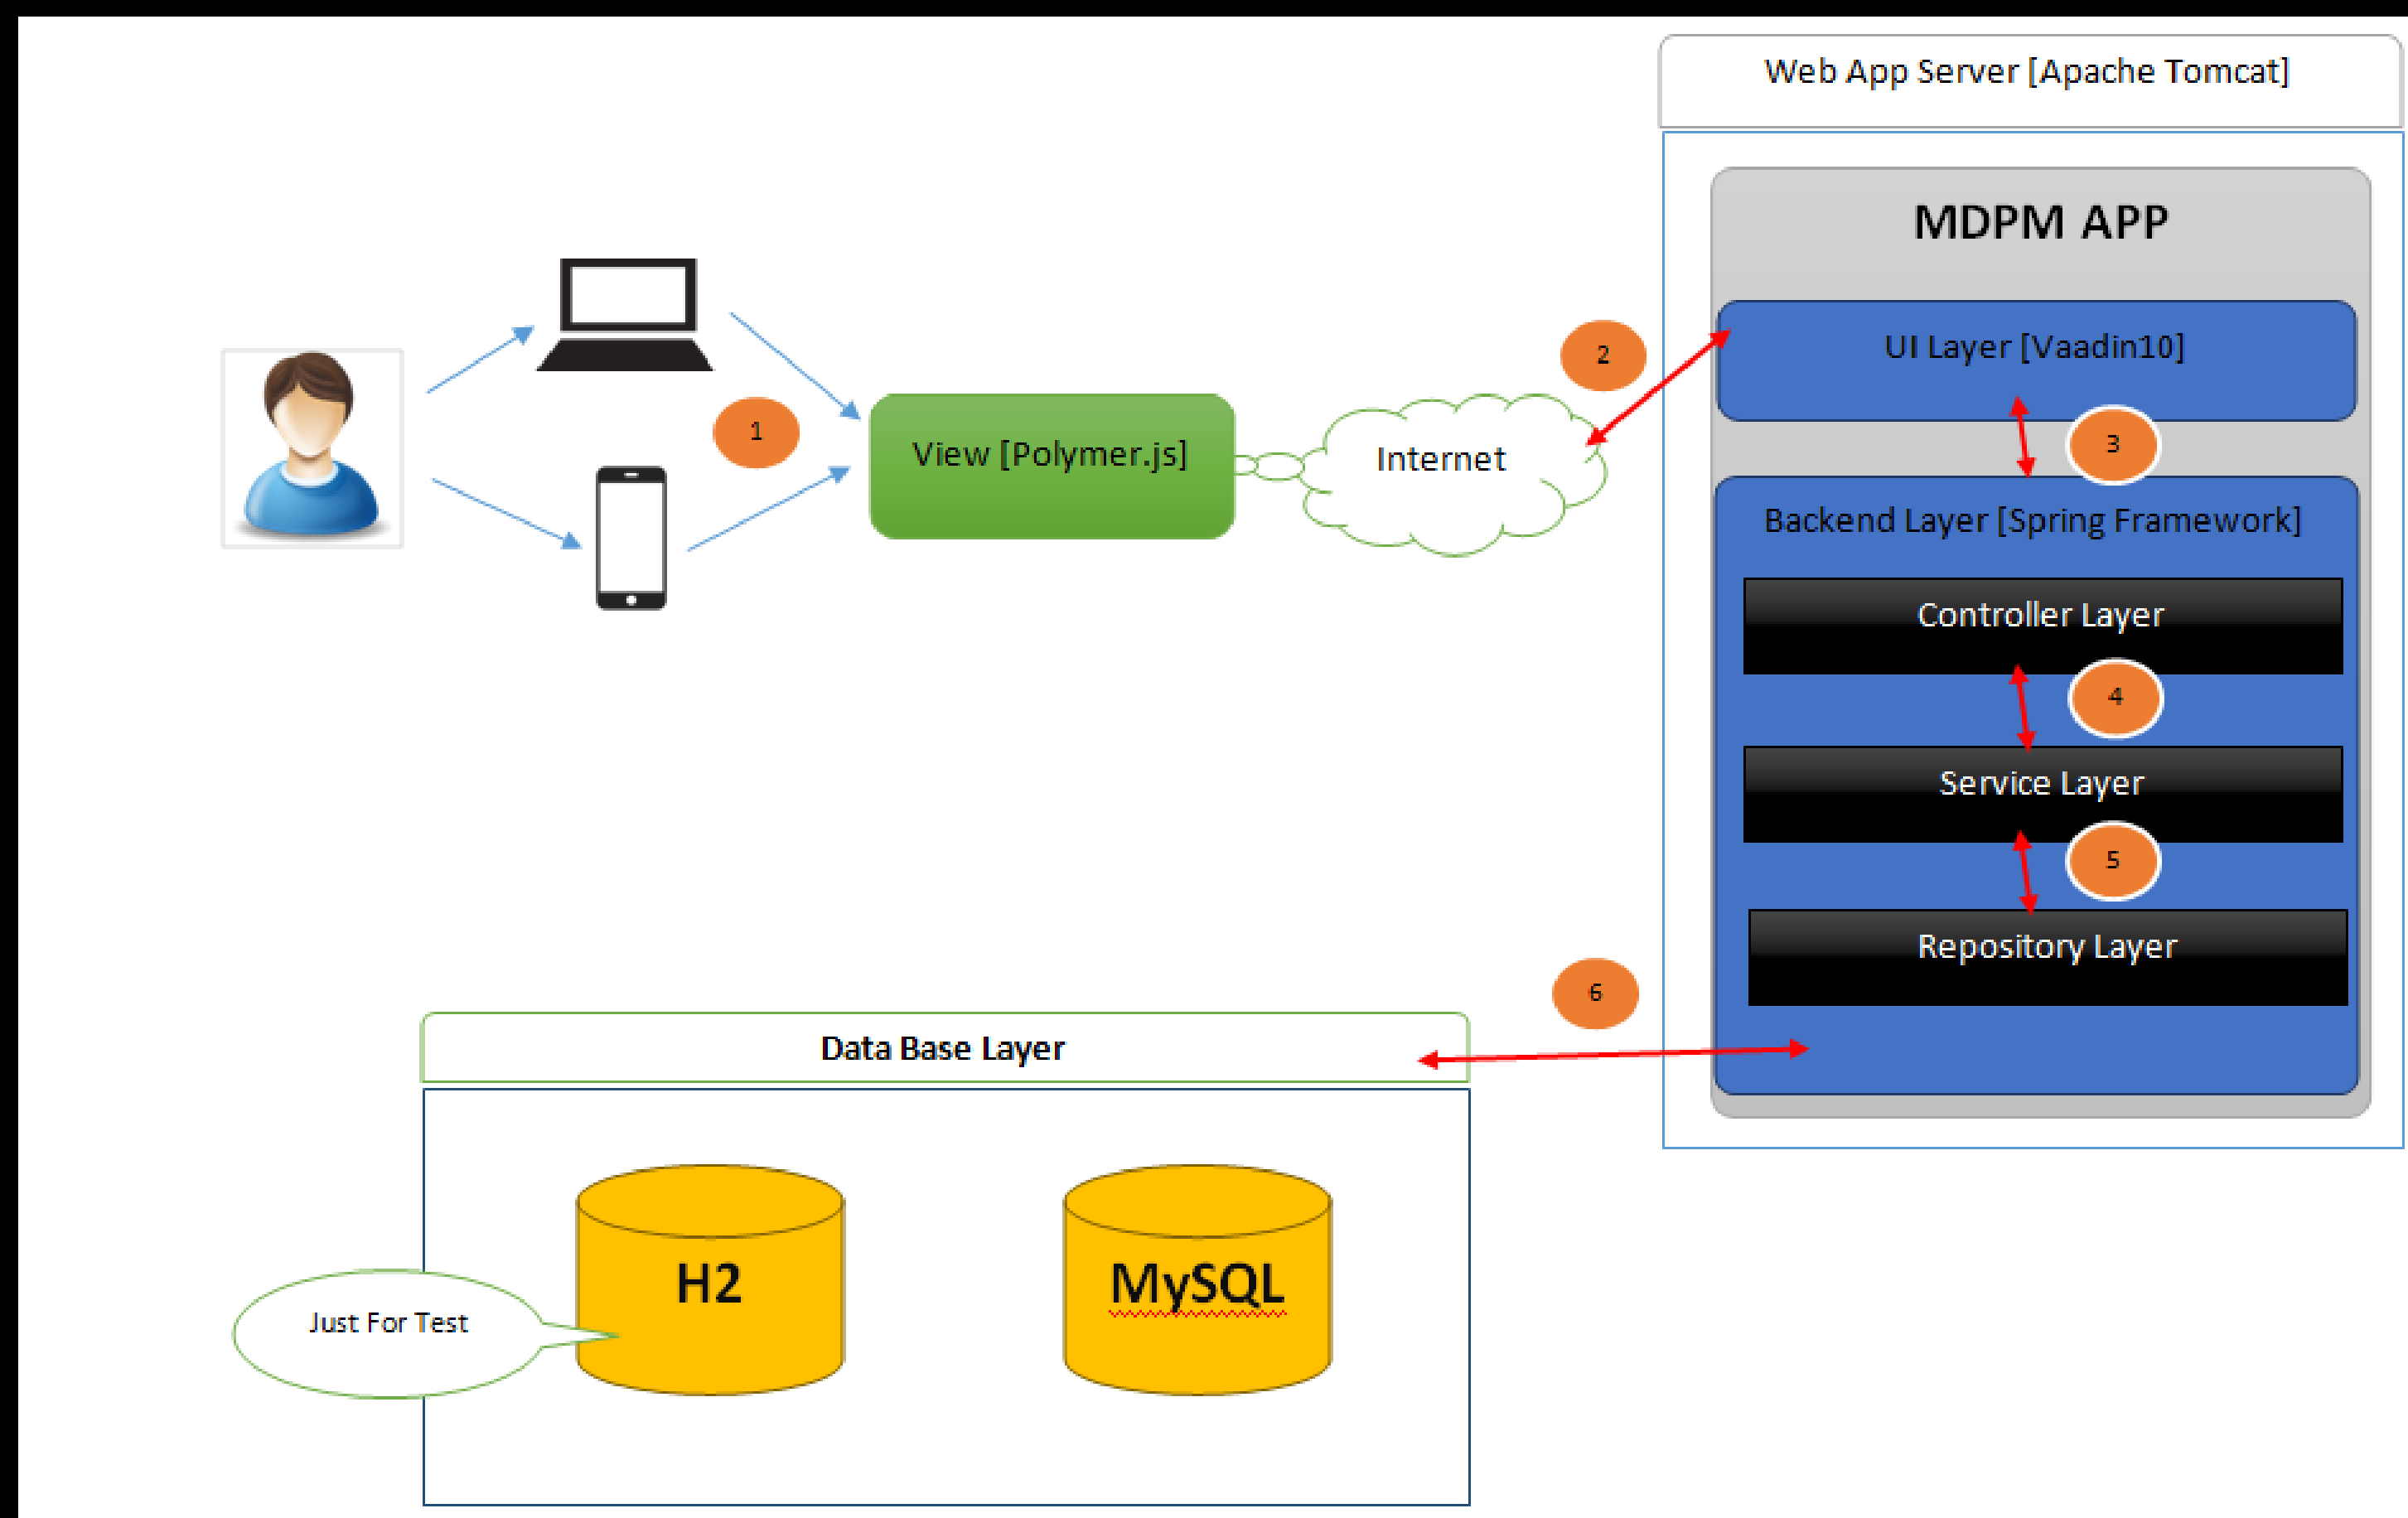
Web App Server [Apache Tomcat]

MDPM APP

UI Layer [Vaadin10]

2

1

View [Polymer.js]

Internet

3

Backend Layer [Spring Framework]

Controller Layer

4

Service Layer

5

Repository Layer

6

Data Base Layer

H2

MySQL

Just For Test